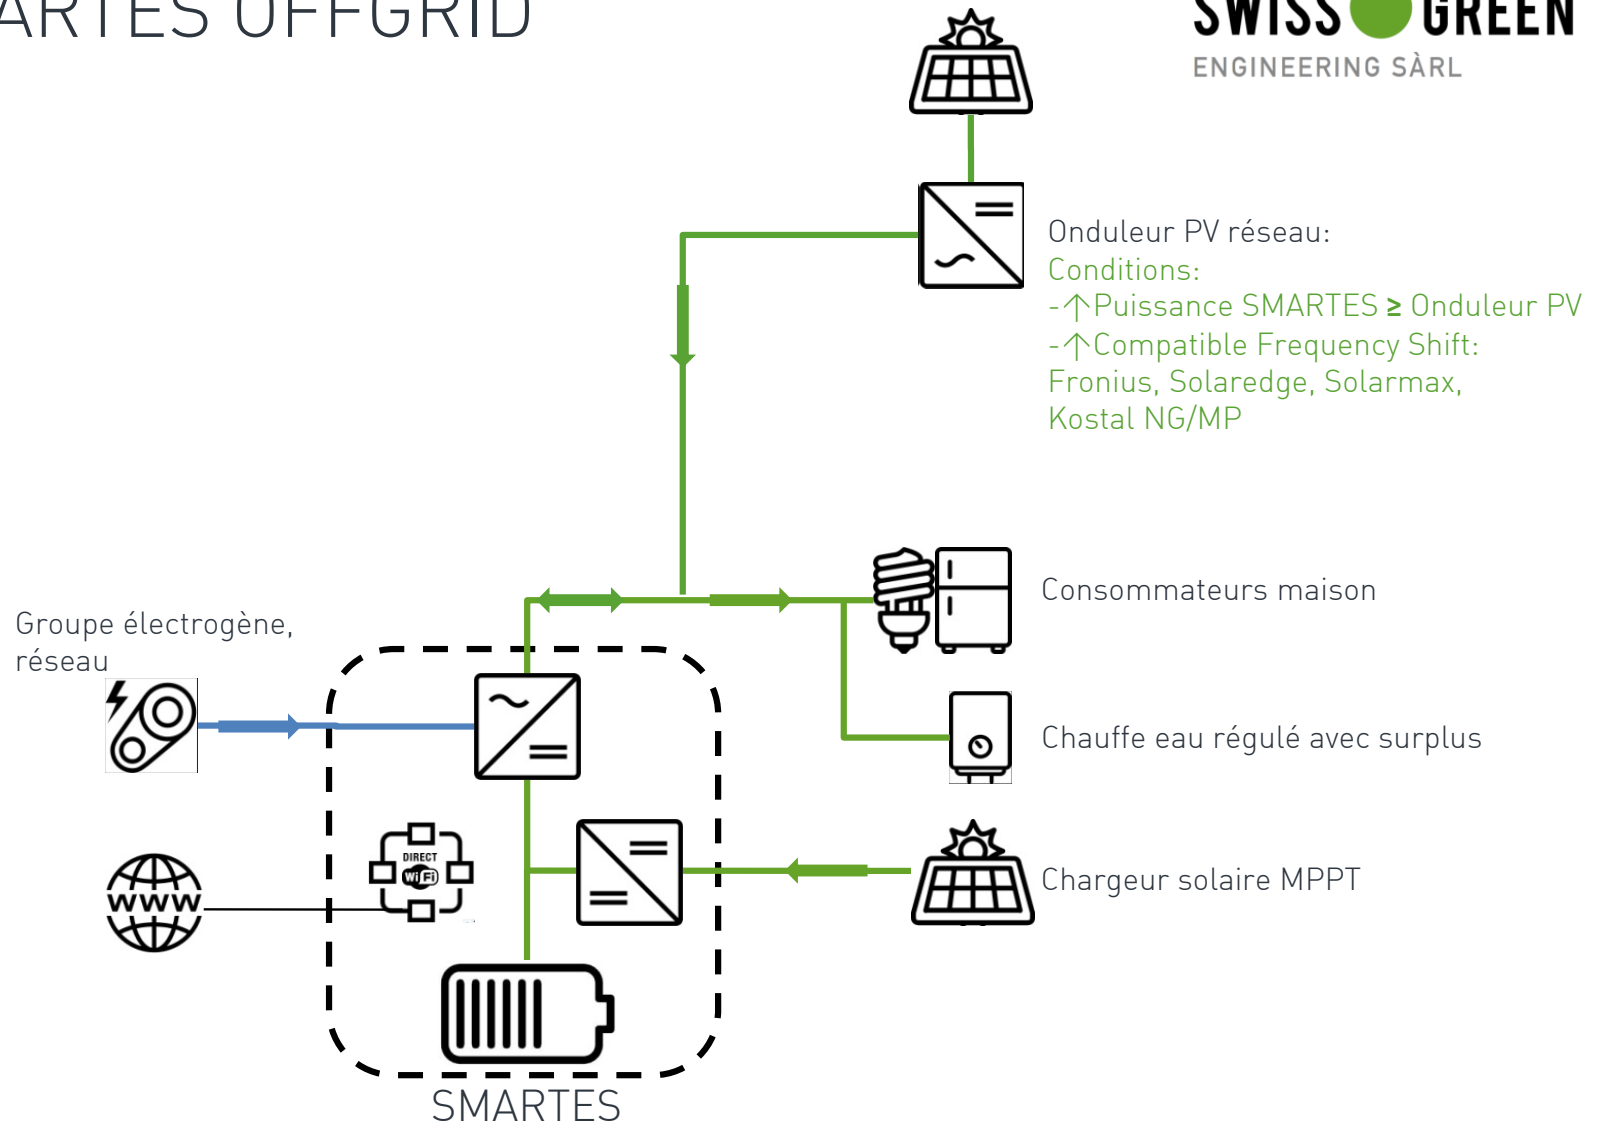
ARTES OFFGRID

SWISS GREEN
ENGINEERING SÀRL

Onduleur PV réseau:
Conditions:
-↑Puissance SMARTES ≥ Onduleur PV
-↑Compatible Frequency Shift:
Fronius, Solaredge, Solarmax, Kostal NG/MP

Consommateurs maison

Groupe électrogène, réseau

Chauffe eau régulé avec surplus

DIRECT WiFi

WWW

Chargeur solaire MPPT

SMARTES